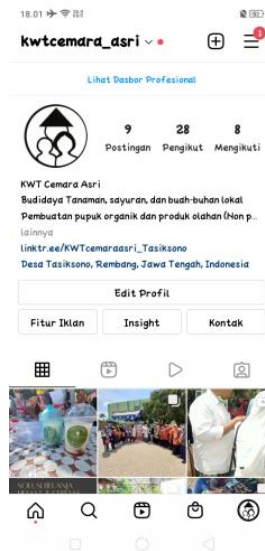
18.01

kwtcemara_asri

1

Lihat Dasbor Profesional

9
Postingan

28
Pengikut

8
Mengikuti

KWT Cemara Asri
Budidaya Tanaman, sayuran, dan buah-buhan lokal
Pembuatan pupuk organik dan produk olahan (Non p...
lainnya
linktr.ee/KWTcemaraasri_Tasiksono
Desa Tasiksono, Rembang, Jawa Tengah, Indonesia

Edit Profil

Fitur Iklan

Insight

Kontak

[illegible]